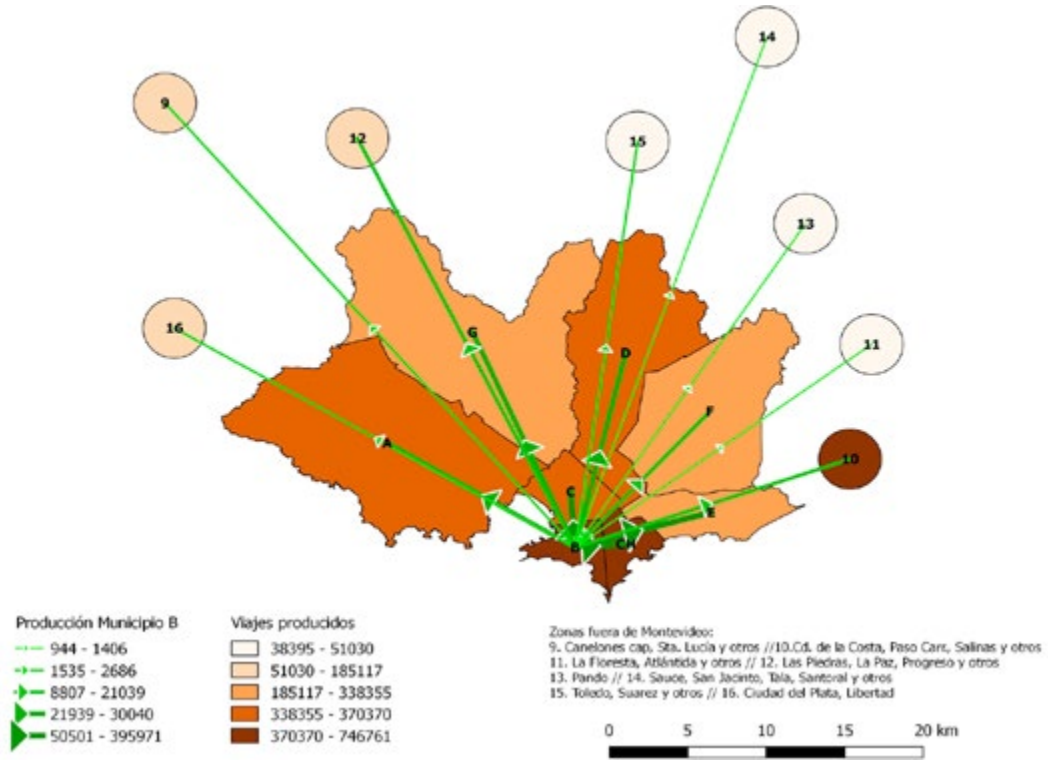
9
12
15
14
13
11
16
10
G
D
F
A
C
E
B
CH

Producción Municipio B
944 - 1406
1535 - 2686
8807 - 21039
21939 - 30040
50501 - 395971

Viajes producidos
38395 - 51030
51030 - 185117
185117 - 338355
338355 - 370370
370370 - 746761

Zonas fuera de Montevideo:
9. Canelones cap, Sta. Lucía y otros //10.Cd. de la Costa, Paso Carr, Salinas y otros
11. La Floresta, Atlántida y otros // 12. Las Piedras, La Paz, Progreso y otros
13. Pando // 14. Sauce, San Jacinto, Tala, Santoral y otros
15. Toledo, Suarez y otros // 16. Ciudad del Plata, Libertad

0 5 10 15 20 km